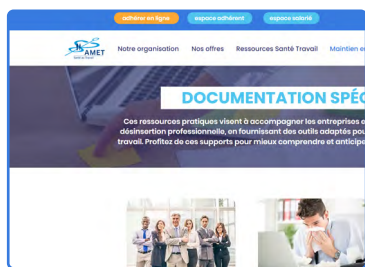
adhérer en ligne espace adhérent espace salarié

AMET Santé Travail

Notre organisation Nos offres Ressources Santé Travail Maintien e

DOCUMENTATION SPÉ

Ces ressources pratiques visent à accompagner les entreprises e désinsertion professionnelle, en fournissant des outils adaptés pou travail. Profitez de ces supports pour mieux comprendre et anticipe